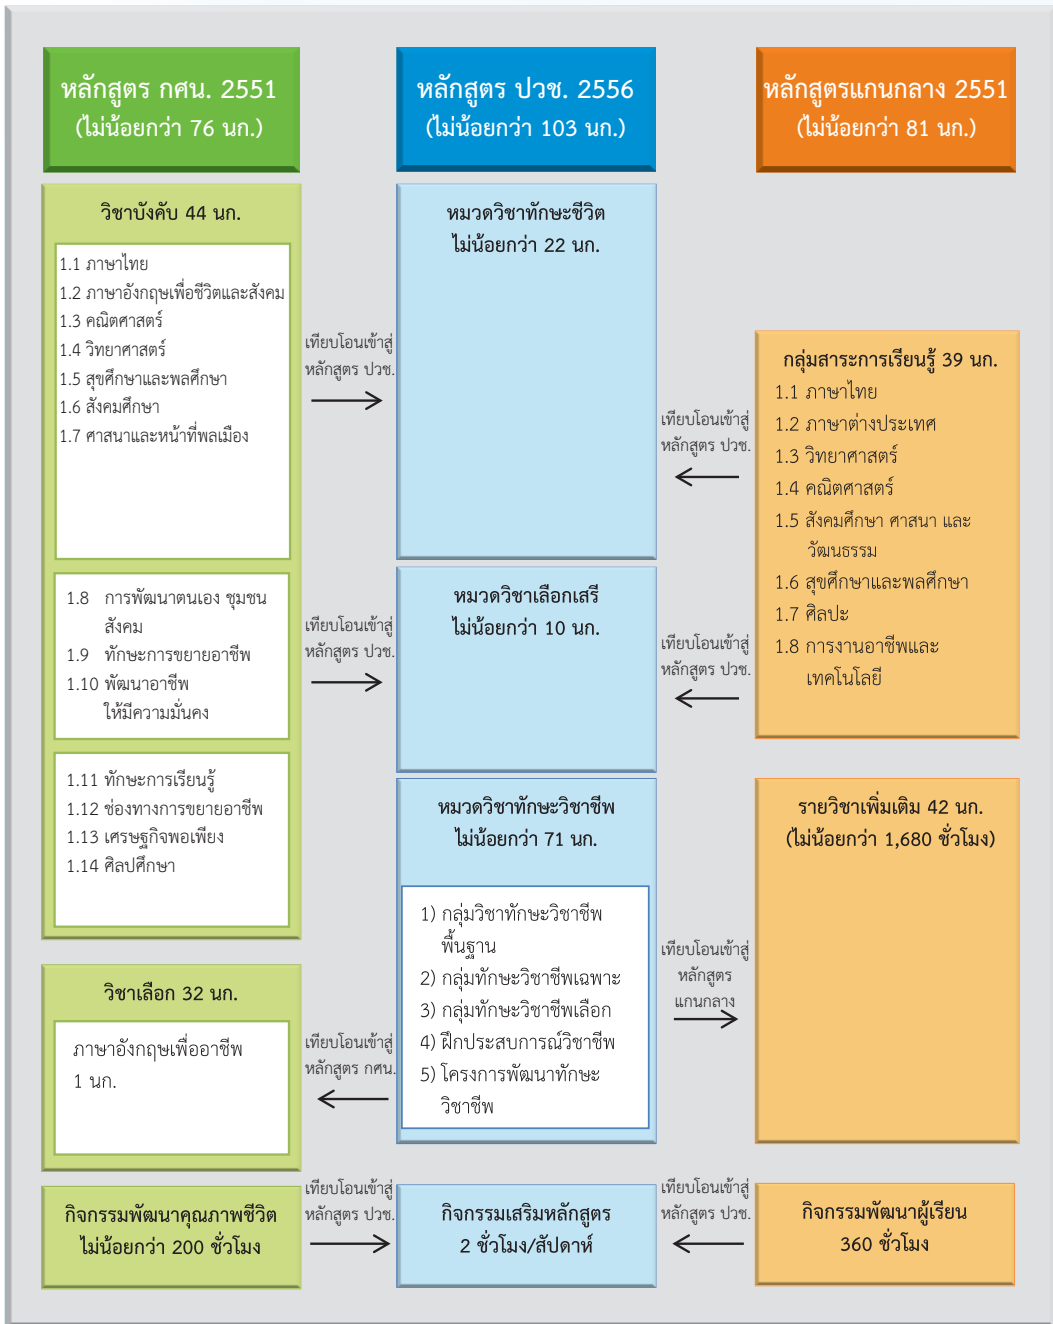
หลักสูตร กศน. 2551
(ไม่น้อยกว่า 76 นก.)

หลักสูตร ปวช. 2556
(ไม่น้อยกว่า 103 นก.)

หลักสูตรแกนกลาง 2551
(ไม่น้อยกว่า 81 นก.)

วิชาบังคับ 44 นก.

1.1 ภาษาไทย
1.2 ภาษาอังกฤษเพื่อชีวิตและสังคม
1.3 คณิตศาสตร์
1.4 วิทยาศาสตร์
1.5 สุขศึกษาและพลศึกษา
1.6 สังคมศึกษา
1.7 ศาสนาและหน้าที่พลเมือง

1.8 การพัฒนาตนเอง ชุมชน สังคม
1.9 ทักษะการขยายอาชีพ
1.10 พัฒนาอาชีพ ให้มีความมั่นคง

1.11 ทักษะการเรียนรู้
1.12 ช่องทางการขยายอาชีพ
1.13 เศรษฐกิจพอเพียง
1.14 ศิลปศึกษา

วิชาเลือก 32 นก.

ภาษาอังกฤษเพื่ออาชีพ 1 นก.

กิจกรรมพัฒนาคุณภาพชีวิต
ไม่น้อยกว่า 200 ชั่วโมง

เทียบโอนเข้าสู่ หลักสูตร ปวช.

เทียบโอนเข้าสู่ หลักสูตร ปวช.

เทียบโอนเข้าสู่ หลักสูตร กศน.

เทียบโอนเข้าสู่ หลักสูตร ปวช.

หมวดวิชาทักษะชีวิต
ไม่น้อยกว่า 22 นก.

หมวดวิชาเลือกเสรี
ไม่น้อยกว่า 10 นก.

หมวดวิชาทักษะวิชาชีพ
ไม่น้อยกว่า 71 นก.

1) กลุ่มวิชาทักษะวิชาชีพพื้นฐาน
2) กลุ่มทักษะวิชาชีพเฉพาะ
3) กลุ่มทักษะวิชาชีพเลือก
4) ฝึกประสบการณ์วิชาชีพ
5) โครงการพัฒนาทักษะวิชาชีพ

กิจกรรมเสริมหลักสูตร
2 ชั่วโมง/สัปดาห์

เทียบโอนเข้าสู่ หลักสูตร ปวช.

เทียบโอนเข้าสู่ หลักสูตร ปวช.

เทียบโอนเข้าสู่ หลักสูตร แกนกลาง

เทียบโอนเข้าสู่ หลักสูตร ปวช.

กลุ่มสาระการเรียนรู้ 39 นก.
1.1 ภาษาไทย
1.2 ภาษาต่างประเทศ
1.3 วิทยาศาสตร์
1.4 คณิตศาสตร์
1.5 สังคมศึกษา ศาสนา และวัฒนธรรม
1.6 สุขศึกษาและพลศึกษา
1.7 ศิลปะ
1.8 การงานอาชีพและเทคโนโลยี

รายวิชาเพิ่มเติม 42 นก.
(ไม่น้อยกว่า 1,680 ชั่วโมง)

กิจกรรมพัฒนาผู้เรียน
360 ชั่วโมง